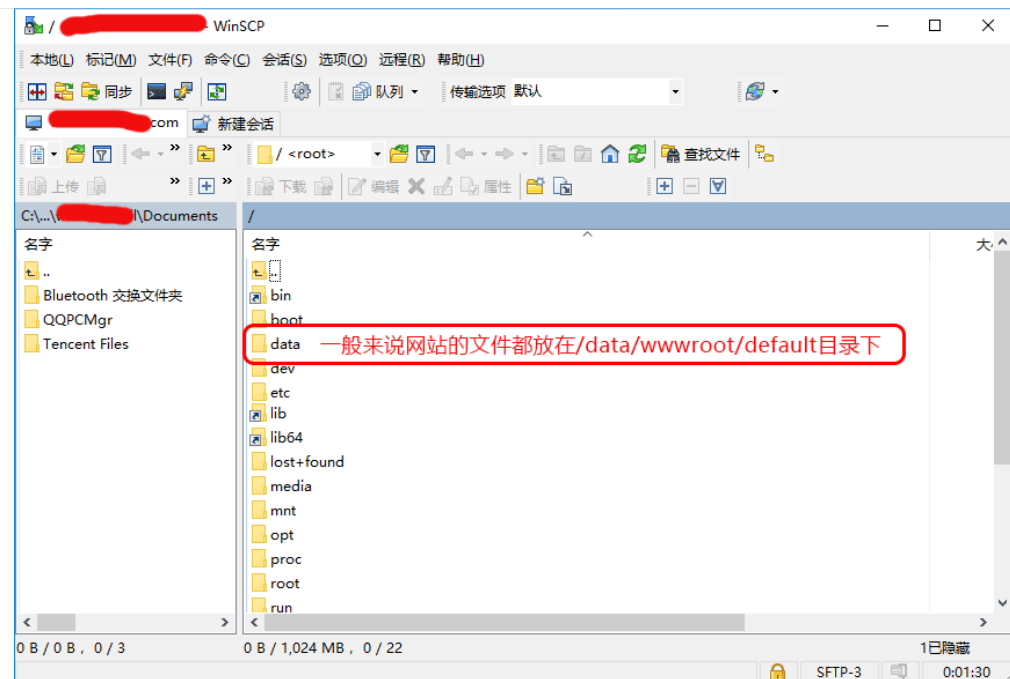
/ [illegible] WinSCP

本地(L) 标记(M) 文件(F) 命令(C) 会话(S) 选项(O) 远程(R) 帮助(H)

同步 队列 传输选项 默认

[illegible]com 新建会话

/ <root> 查找文件

上传 下载 编辑 属性

C:\...\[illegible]\Documents

/

名字

..
Bluetooth 交换文件夹
QQPCMgr
Tencent Files

名字

..
bin
boot
data
dev
etc
lib
lib64
lost+found
media
mnt
opt
proc
root
run

大小

一般来说网站的文件都放在/data/wwwroot/default目录下

0 B / 0 B， 0 / 3

0 B / 1,024 MB， 0 / 22

1已隐藏

SFTP-3

0:01:30